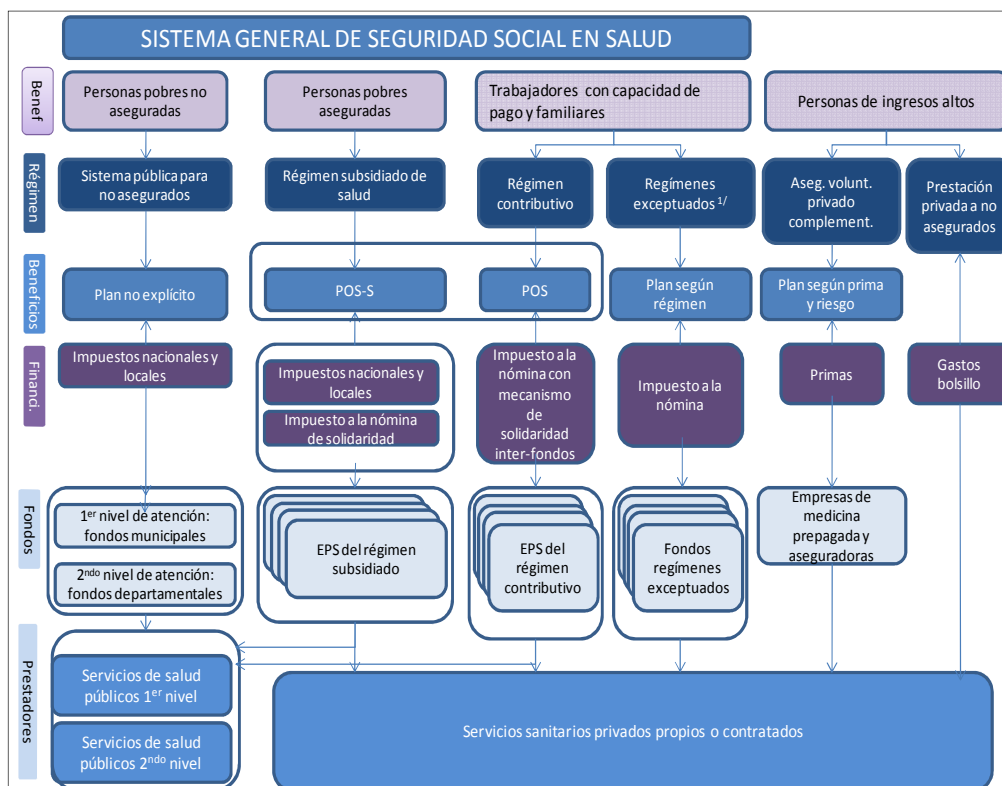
SISTEMA GENERAL DE SEGURIDAD SOCIAL EN SALUD

Benef

Personas pobres no aseguradas

Personas pobres aseguradas

Trabajadores con capacidad de pago y familiares

Personas de ingresos altos

Régimen

Sistema pública para no asegurados

Régimen subsidiado de salud

Régimen contributivo

Regímenes exceptuados $^{1/}$

Aseg. volunt. privado complement.

Prestación privada a no asegurados

Beneficios

Plan no explícito

POS-S

POS

Plan según régimen

Plan según prima y riesgo

Financ.

Impuestos nacionales y locales

Impuestos nacionales y locales

Impuesto a la nómina de solidaridad

Impuesto a la nómina con mecanismo de solidaridad inter-fondos

Impuesto a la nómina

Primas

Gastos bolsillo

Fondos

1$^{er}$ nivel de atención: fondos municipales

2$^{ndo}$ nivel de atención: fondos departamentales

EPS del régimen subsidiado

EPS del régimen contributivo

Fondos regímenes exceptuados

Empresas de medicina prepagada y aseguradoras

Prestadores

Servicios de salud públicos 1$^{er}$ nivel

Servicios de salud públicos 2$^{ndo}$ nivel

Servicios sanitarios privados propios o contratados